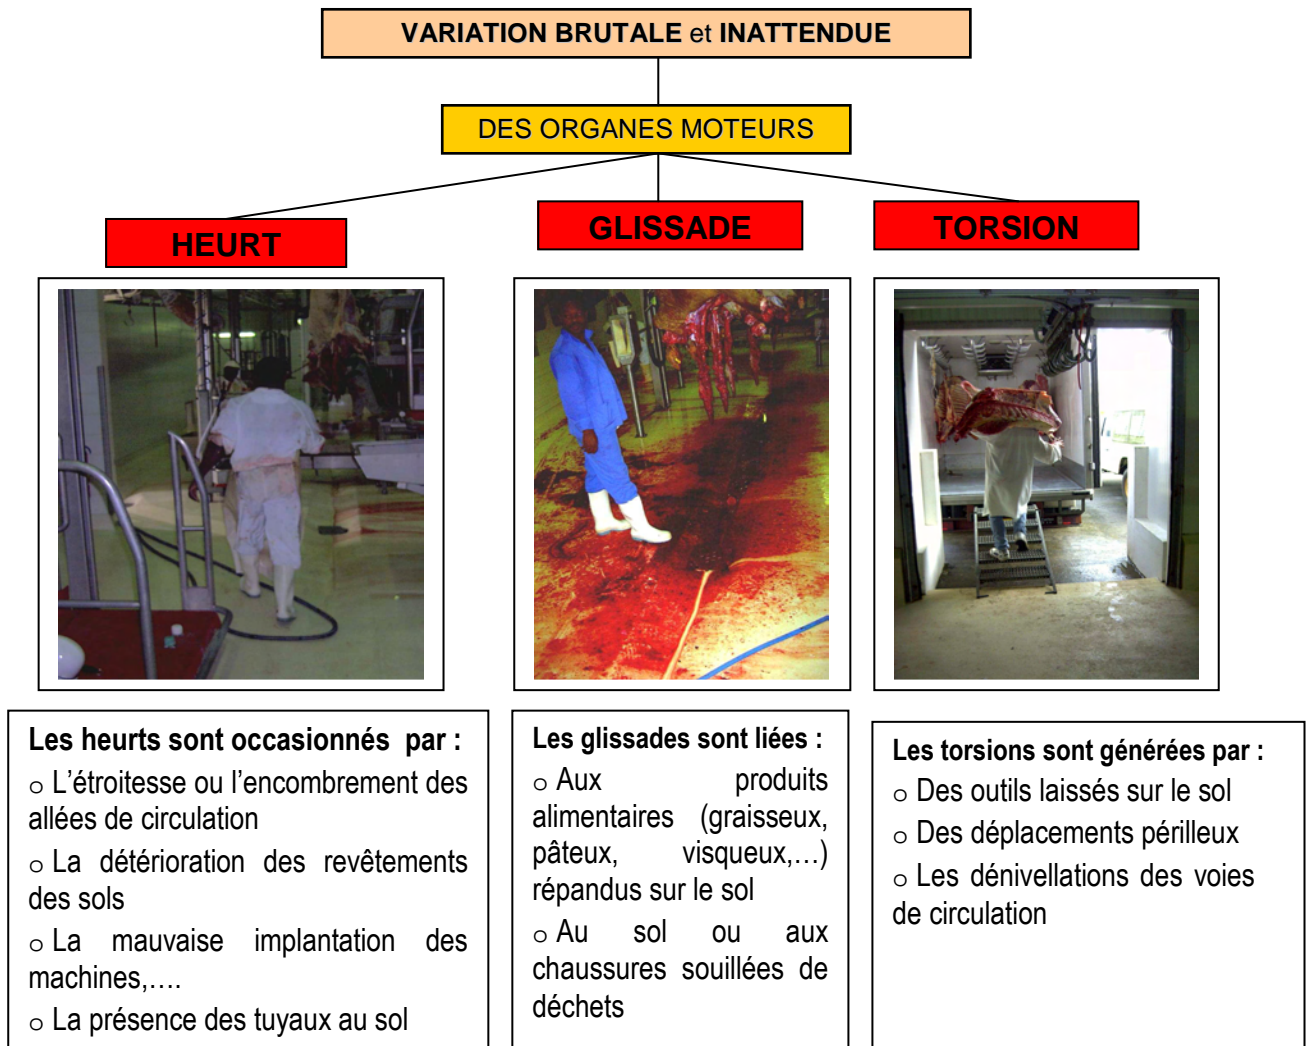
VARIATION BRUTALE et INATTENDUE

DES ORGANES MOTEURS

HEURT

GLISSADE

TORSION

Les heurts sont occasionnés par :

o L'étroitesse ou l'encombrement des allées de circulation

o La détérioration des revêtements des sols

o La mauvaise implantation des machines,….

o La présence des tuyaux au sol

Les glissades sont liées :

o Aux produits alimentaires (graisseux, pâteux, visqueux,…) répandus sur le sol

o Au sol ou aux chaussures souillées de déchets

Les torsions sont générées par :

o Des outils laissés sur le sol

o Des déplacements périlleux

o Les dénivellations des voies de circulation